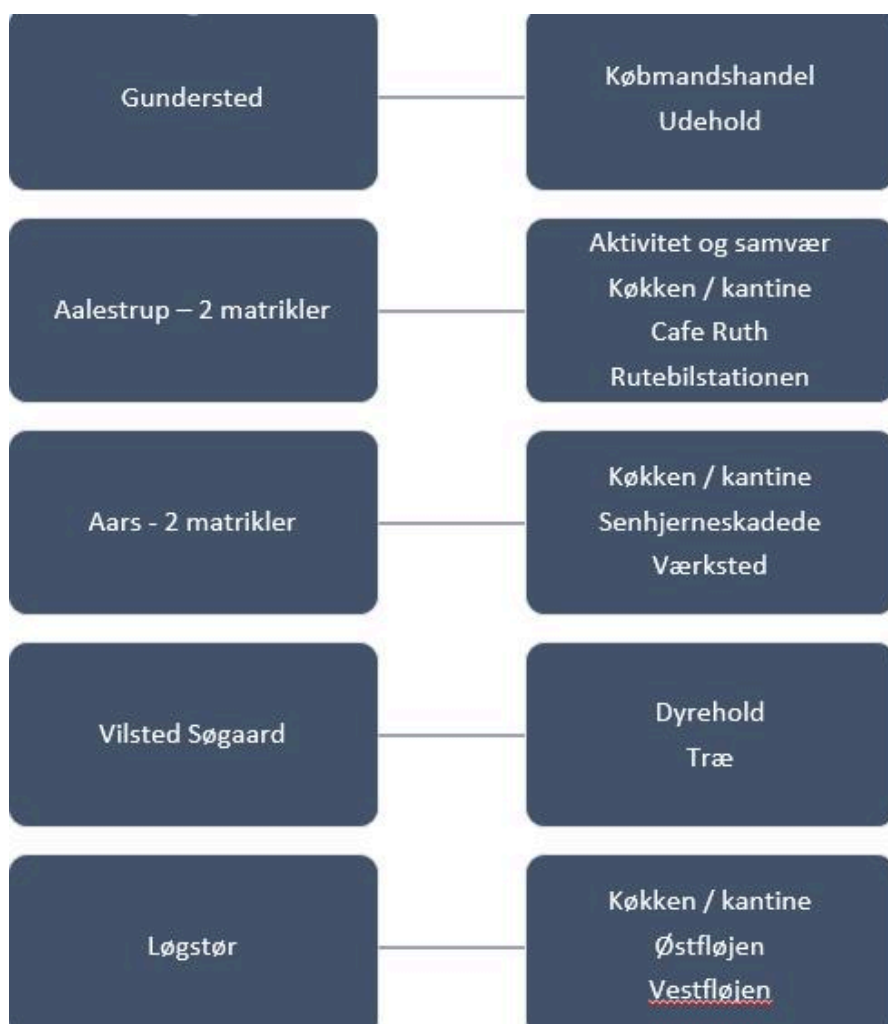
Gundersted

Købmandshandel
Udehold

Aalestrup – 2 matrikler

Aktivitet og samvær
Køkken / kantine
Cafe Ruth
Rutebilstationen

Aars - 2 matrikler

Køkken / kantine
Senhjerneskadede
Værksted

Vilsted Søgaard

Dyrehold
Træ

Løgstør

Køkken / kantine
Østfløjen
Vestfløjen